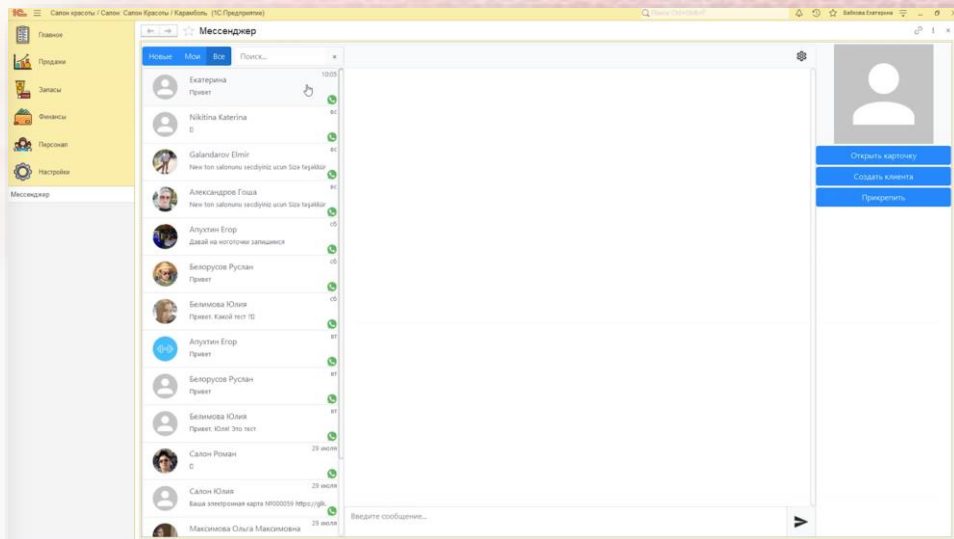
1С Салон красоты / Салон Салон Красоты / Карамболь (1С:Предприятие)

Поиск Ctrl+Shift+F

Бабкова Екатерина

Главное
Продажи
Запасы
Финансы
Персонал
Настройки

Мессенджер

Мессенджер

Новые Мои Все Поиск...

Екатерина
Привет
10:03

Nikitina Katerina
0
вс

Galandarov Elmir
New ton salonunu secdiyiniz ucun Size teşekkür
вс

Александров Гоша
New ton salonunu secdiyiniz ucun Size teşekkür
вс

Апухтин Егор
Давай на ноготочки запишемся
сб

Белорусов Руслан
Привет
сб

Белимова Юлия
Привет. Какой тест !!2
сб

Апухтин Егор
Привет
вт

Белорусов Руслан
Привет
вт

Белимова Юлия
Привет. Юлия! Это тест
вт

Салон Роман
0
29 июля

Салон Юлия
Ваша электронная карта №000059 https://gift
29 июля

Максимова Ольга Максимовна
29 июля

Введите сообщение...

Открыть карточку
Создать клиента
Прикрепить